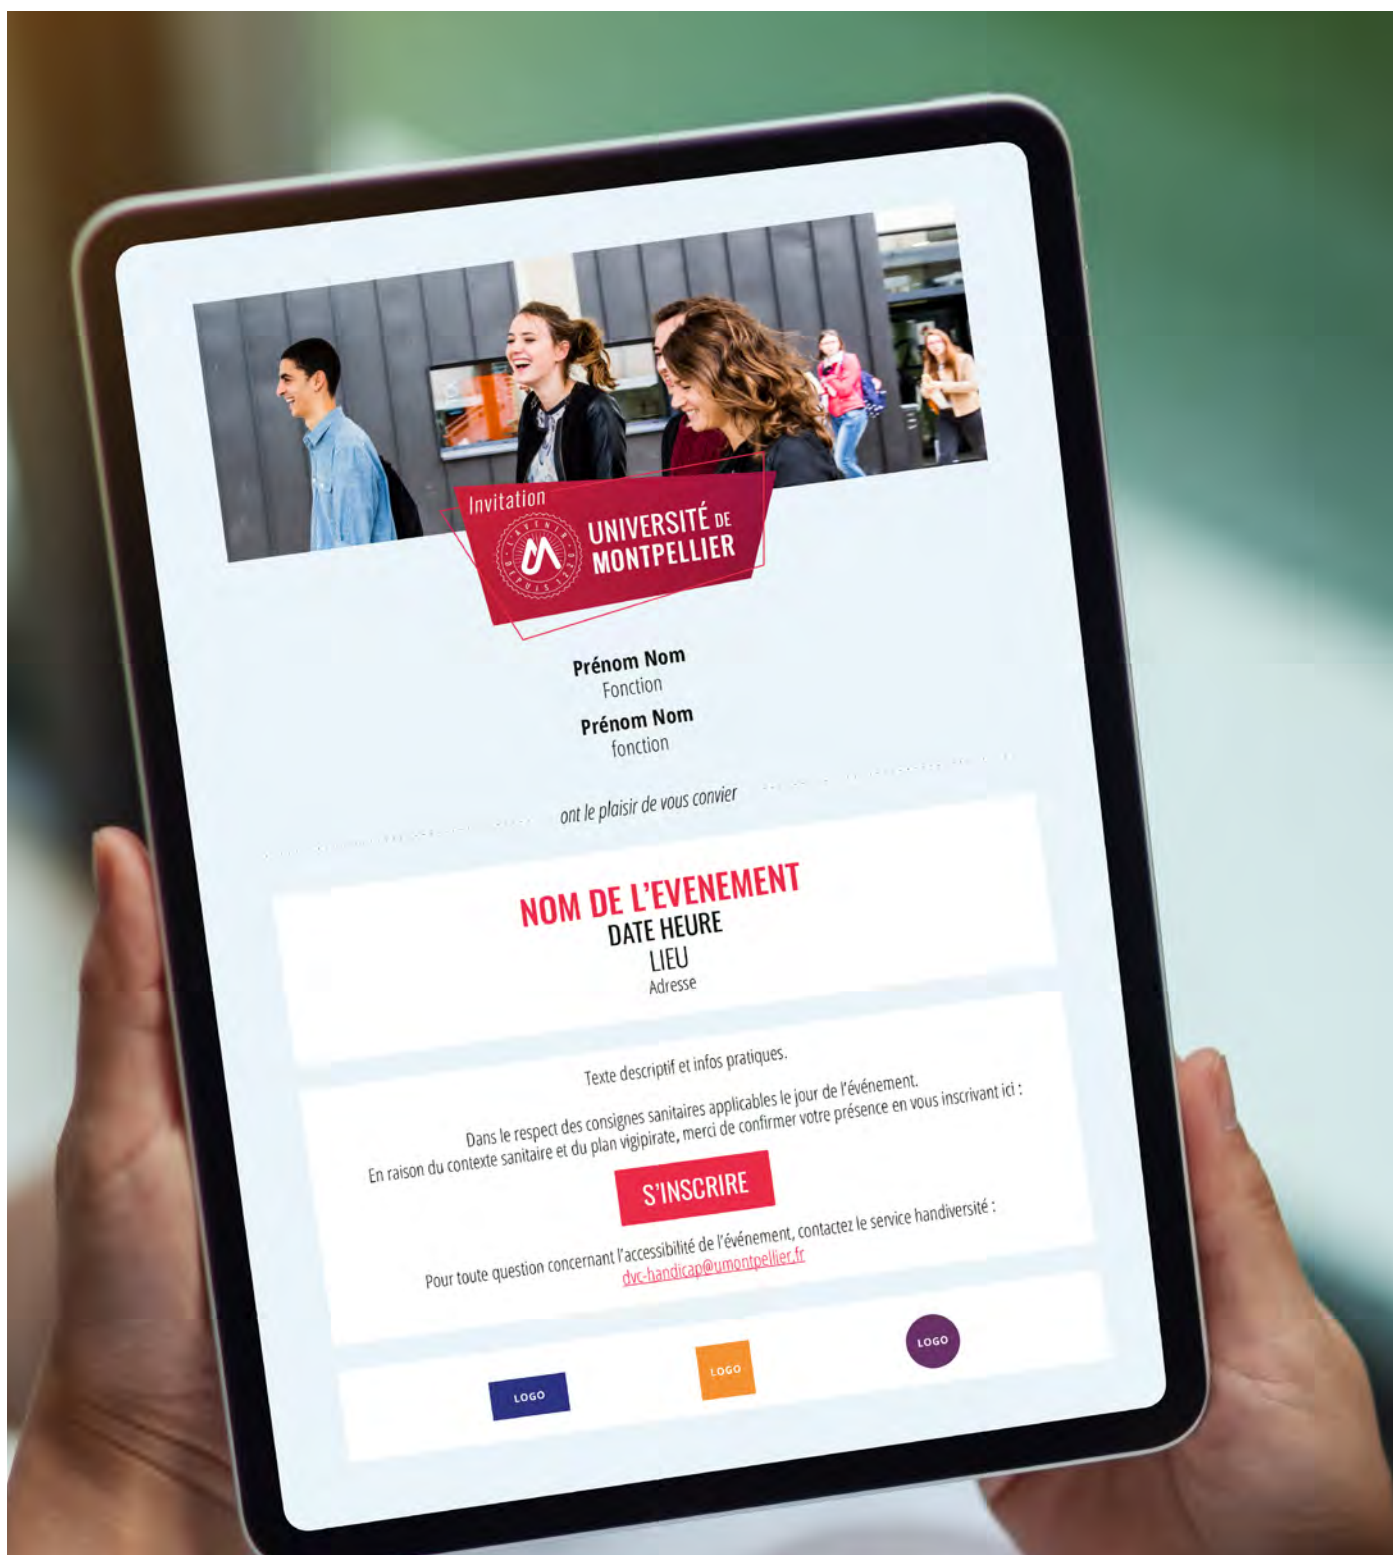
Invitation

UNIVERSITÉ DE MONTPELLIER

Prénom Nom
Fonction

Prénom Nom
fonction

ont le plaisir de vous convier

NOM DE L'EVENEMENT
DATE HEURE
LIEU
Adresse

Texte descriptif et infos pratiques.

Dans le respect des consignes sanitaires applicables le jour de l'événement.
En raison du contexte sanitaire et du plan vigipirate, merci de confirmer votre présence en vous inscrivant ici :

S'INSCRIRE

Pour toute question concernant l'accessibilité de l'événement, contactez le service handiversité :
dvc-handicap@umontpellier.fr

LOGO LOGO LOGO